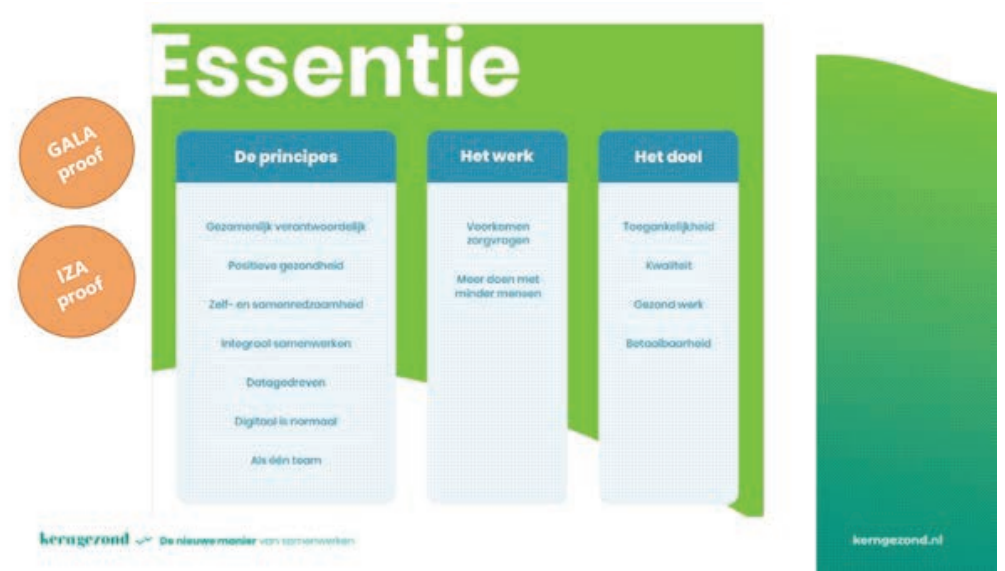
Essentie

GALA proof

IZA proof

| De principes | Het werk | Het doel |
|---|---|---|
| Gezamenlijk verantwoordelijk | Voorkomen zorgvragen | Toegankelijkheid |
| Positieve gezondheid | Meer doen met minder mensen | Kwaliteit |
| Zelf- en samenredzaamheid | | Gezond werk |
| Integraal samenwerken | | Betaalbaarheid |
| Datagedreven | | |
| Digitaal is normaal | | |
| Als één team | | |

kerngezond De nieuwe manier van samenwerken

kerngezond.nl